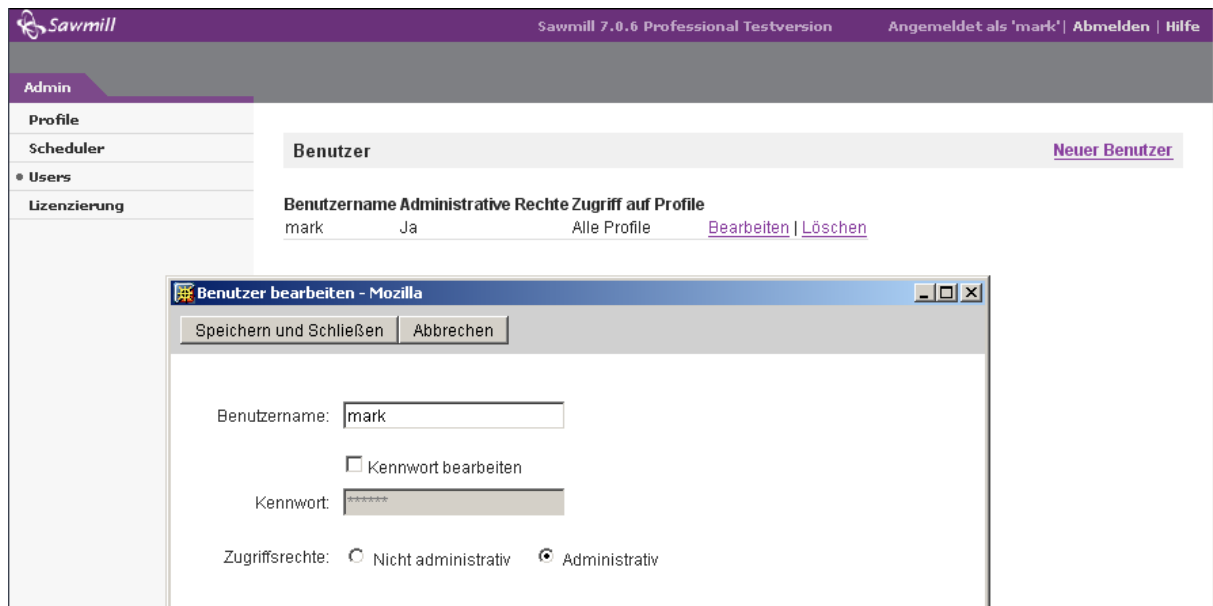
Sawmill

Sawmill 7.0.6 Professional Testversion

Angemeldet als 'mark' | Abmelden | Hilfe

Admin

Profile

Scheduler

Users

Lizenzierung

Benutzer

Neuer Benutzer

| Benutzername | Administrative Rechte | Zugriff auf Profile | |
|---|---|---|---|
| mark | Ja | Alle Profile | Bearbeiten \| Löschen |

Benutzer bearbeiten - Mozilla

Speichern und Schließen | Abbrechen

Benutzername: mark

Kennwort bearbeiten

Kennwort: ******

Zugriffsrechte: Nicht administrativ Administrativ